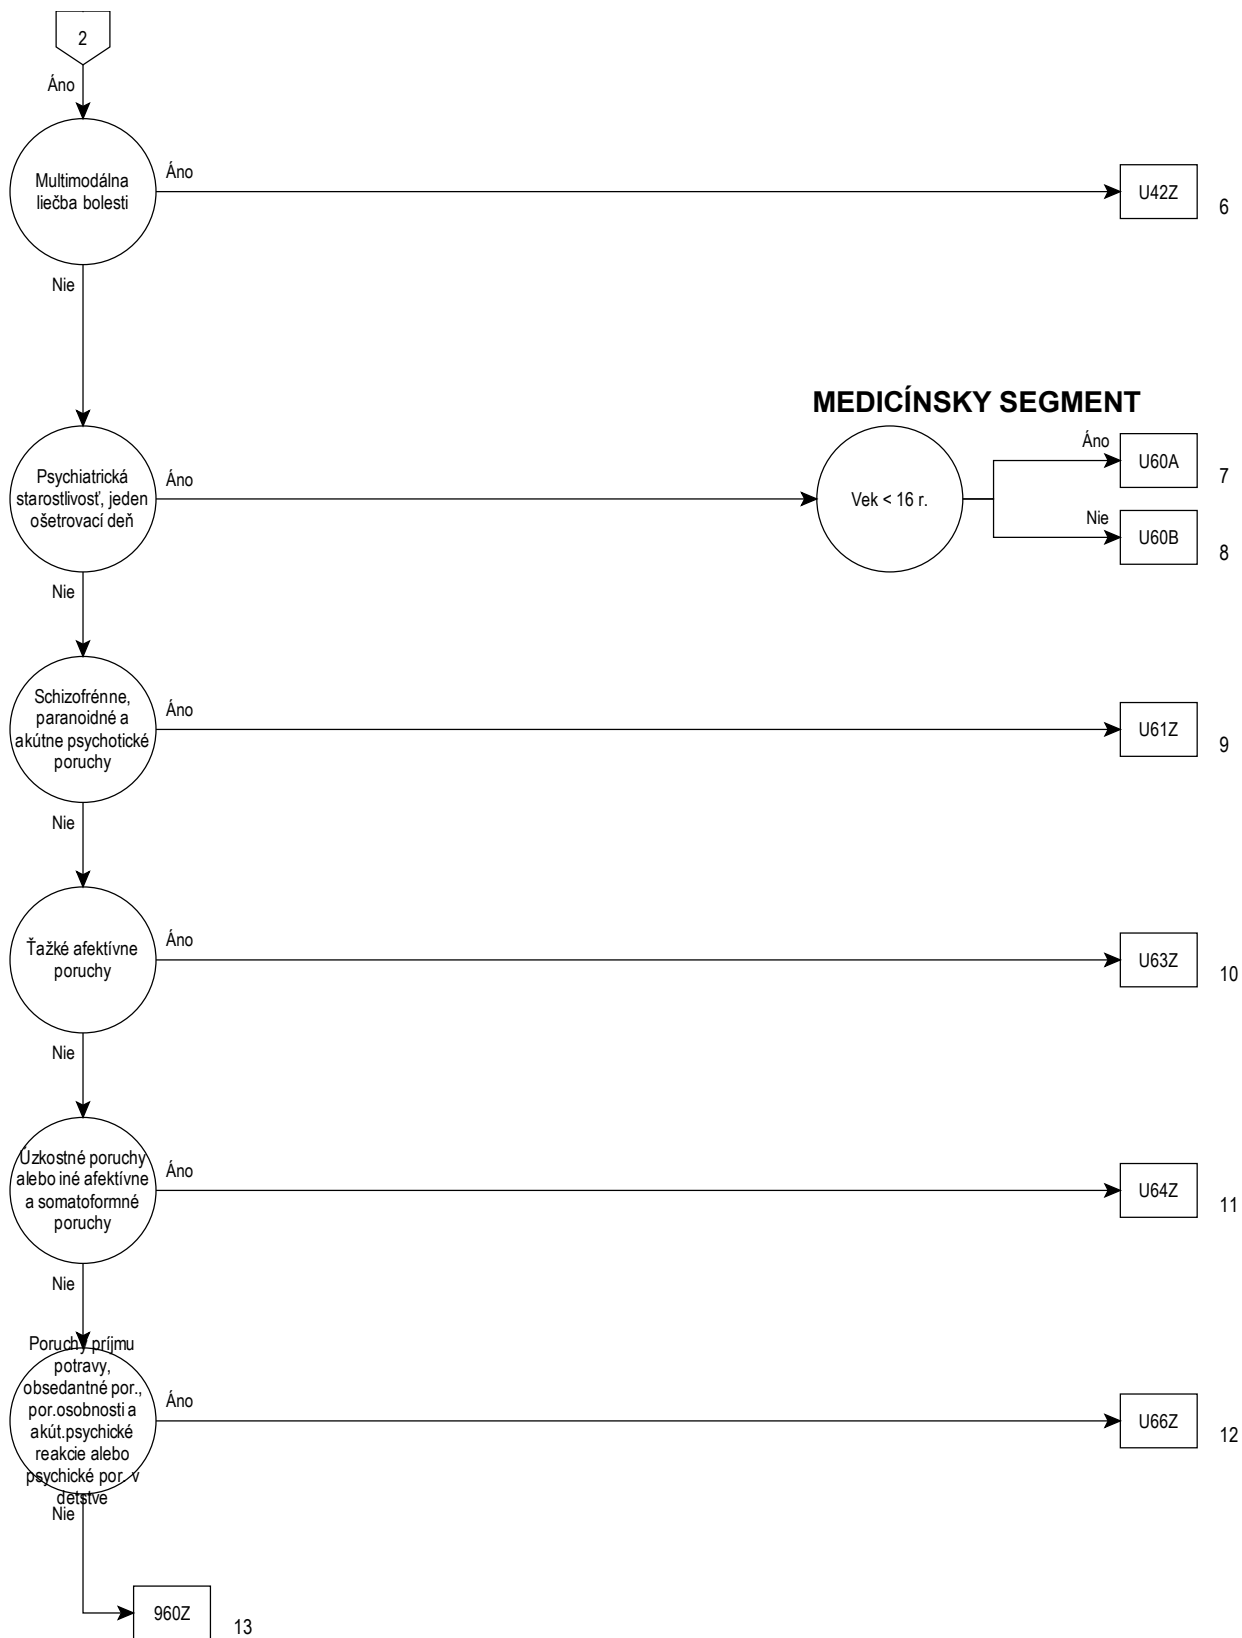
2

Áno

Multimodálna liečba bolesti

Áno

U42Z

6

Nie

MEDICÍNSKY SEGMENT

Psychiatrická starostlivosť, jeden ošetrovací deň

Áno

Vek < 16 r.

Áno

U60A

7

Nie

U60B

8

Nie

Schizofrénne, paranoidné a akútne psychotické poruchy

Áno

U61Z

9

Nie

Ťažké afektívne poruchy

Áno

U63Z

10

Nie

Úzkostné poruchy alebo iné afektívne a somatoformné poruchy

Áno

U64Z

11

Nie

Poruchy príjmu potravy, obsedantné por., por.osobnosti a akút.psychické reakcie alebo psychické por. v detstve

Áno

U66Z

12

Nie

960Z

13